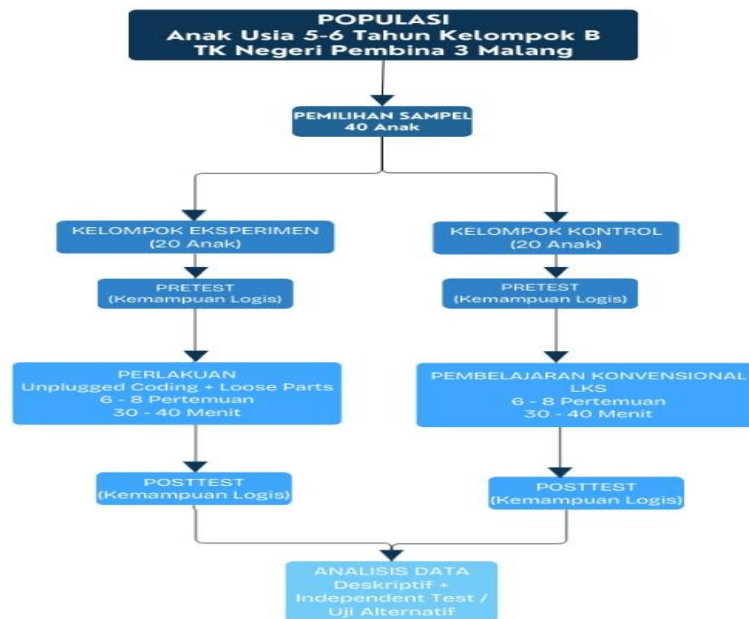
POPULASI
Anak Usia 5-6 Tahun Kelompok B
TK Negeri Pembina 3 Malang

PEMILIHAN SAMPEL
40 Anak

KELOMPOK EKSPERIMEN
(20 Anak)

PRETEST
(Kemampuan Logis)

PERLAKUAN
Unplugged Coding + Loose Parts
6 - 8 Pertemuan
30 - 40 Menit

POSTTEST
(Kemampuan Logis)

KELOMPOK KONTROL
(20 Anak)

PRETEST
(Kemampuan Logis)

PEMBELAJARAN KONVENSIONAL
LKS
6 - 8 Pertemuan
30 - 40 Menit

POSTTEST
(Kemampuan Logis)

ANALISIS DATA
Deskriptif +
Independent Test /
Uji Alternatif